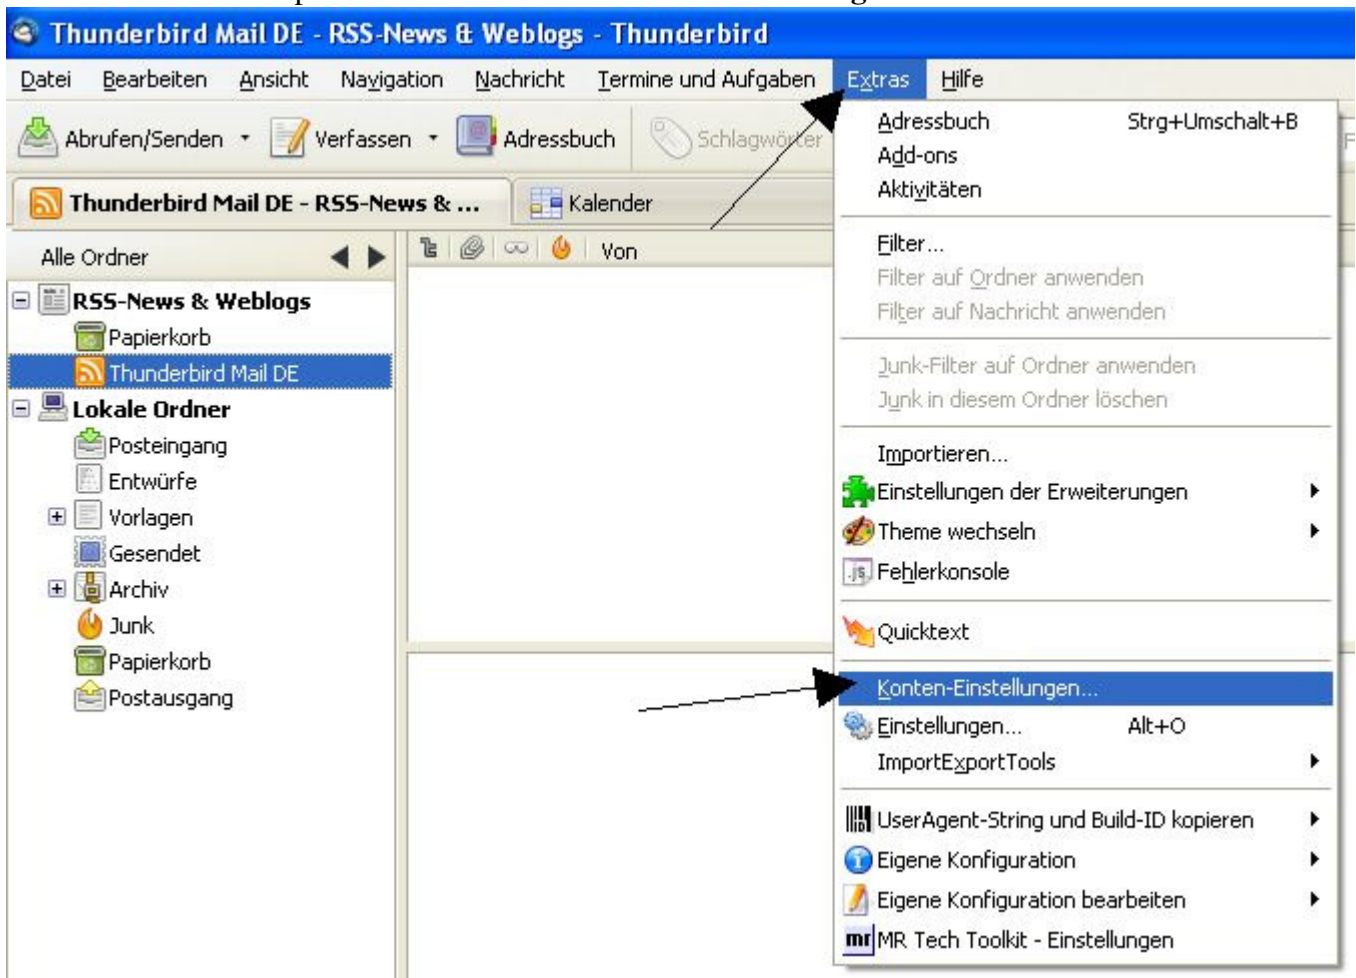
Thunderbird Mail DE - RSS-News & Weblogs - Thunderbird

Datei Bearbeiten Ansicht Navigation Nachricht Termine und Aufgaben Extras Hilfe

Abrufen/Senden Verfassen Adressbuch Schlagwörter

Thunderbird Mail DE - RSS-News & ... Kalender

Alle Ordner

Von

RSS-News & Weblogs
Papierkorb
Thunderbird Mail DE
Lokale Ordner
Posteingang
Entwürfe
Vorlagen
Gesendet
Archiv
Junk
Papierkorb
Postausgang

Adressbuch Strg+Umschalt+B
Add-ons
Aktivitäten
Filter...
Filter auf Ordner anwenden
Filter auf Nachricht anwenden
Junk-Filter auf Ordner anwenden
Junk in diesem Ordner löschen
Importieren...
Einstellungen der Erweiterungen
Theme wechseln
Fehlerkonsole
Quicktext
Konten-Einstellungen...
Einstellungen... Alt+O
ImportExportTools
UserAgent-String und Build-ID kopieren
Eigene Konfiguration
Eigene Konfiguration bearbeiten
MR Tech Toolkit - Einstellungen